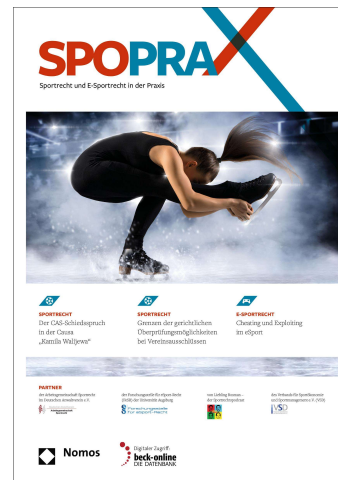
SPOPRAX

Sportrecht und E-Sportrecht in der Praxis

SPORTRECHT
Der CAS-Schiedsspruch in der Causa „Kamila Walijewa"

SPORTRECHT
Grenzen der gerichtlichen Überprüfungsmöglichkeiten bei Vereinsausschlüssen

E-SPORTRECHT
Cheating und Exploiting im eSport

PARTNER
der Arbeitsgemeinschaft Sportrecht im Deutschen Anwaltverein e.V.

der Forschungsstelle für eSport-Recht (FeSR) der Universität Augsburg

von Liebling Bremen – der Sportrechtspodcast

des Verbandes für Sportökonomie und Sportmanagement e.V. (VSD)

Nomos

Digitaler Zugriff:
beck-online
DIE DATENBANK